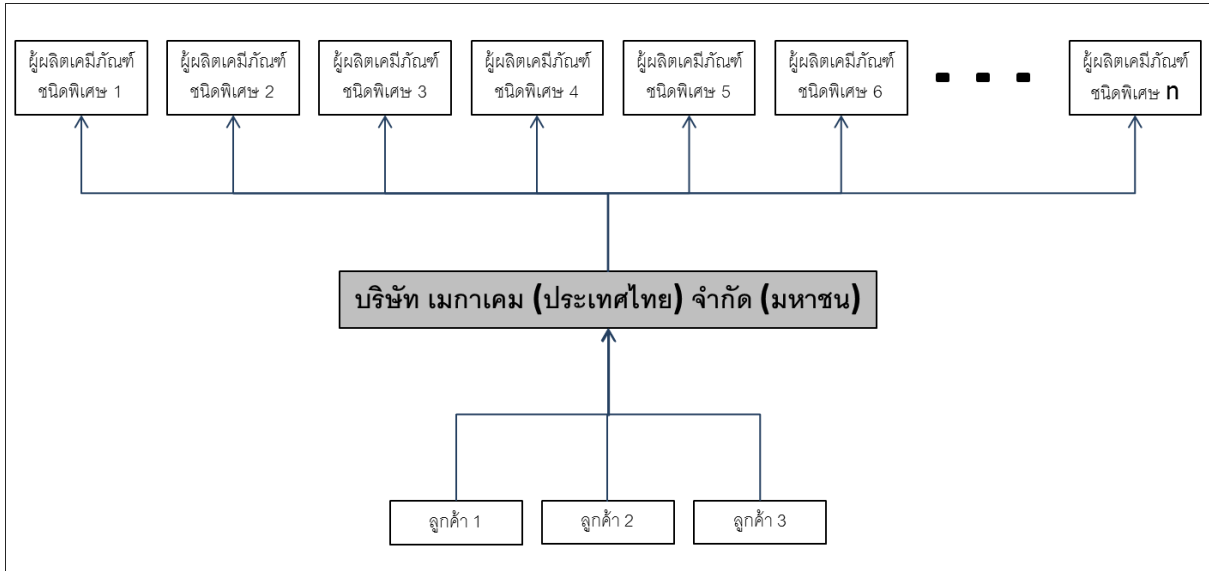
ผู้ผลิตเคมีภัณฑ์ชนิดพิเศษ 1

ผู้ผลิตเคมีภัณฑ์ชนิดพิเศษ 2

ผู้ผลิตเคมีภัณฑ์ชนิดพิเศษ 3

ผู้ผลิตเคมีภัณฑ์ชนิดพิเศษ 4

ผู้ผลิตเคมีภัณฑ์ชนิดพิเศษ 5

ผู้ผลิตเคมีภัณฑ์ชนิดพิเศษ 6

- - -

ผู้ผลิตเคมีภัณฑ์ชนิดพิเศษ n

บริษัท เมกาเคม (ประเทศไทย) จำกัด (มหาชน)

ลูกค้า 1

ลูกค้า 2

ลูกค้า 3